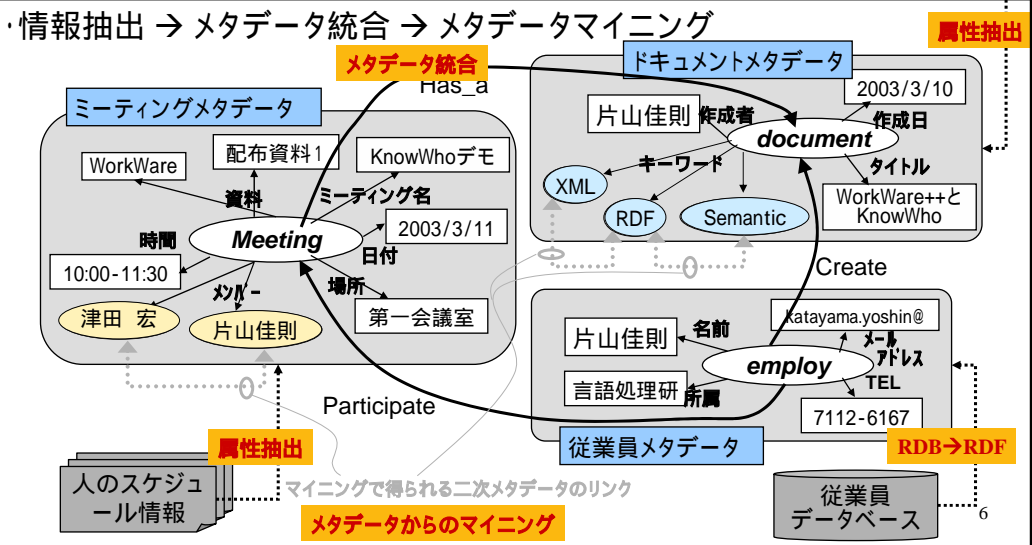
·情報抽出 → メタデータ統合 → メタデータマイニング

属性抽出

メタデータ統合

Has_a

ドキュメントメタデータ

ミーティングメタデータ

2003/3/10

片山佳則

作成者

作成日

document

配布資料1

KnowWhoデモ

WorkWare

資料

ミーティング名

キーワード

タイトル

XML

WorkWare++と KnowWho

RDF

Semantic

時間

Meeting

2003/3/11

日付

10:00-11:30

Create

メンバー

場所

katayama.yoshin@

津田 宏

片山佳則

第一会議室

名前

片山佳則

メール アドレス

employ

言語処理研

TEL

Participate

所属

7112-6167

従業員メタデータ

RDB→RDF

属性抽出

人のスケジュール情報

マイニングで得られる二次メタデータのリンク

従業員 データベース

メタデータからのマイニング

6